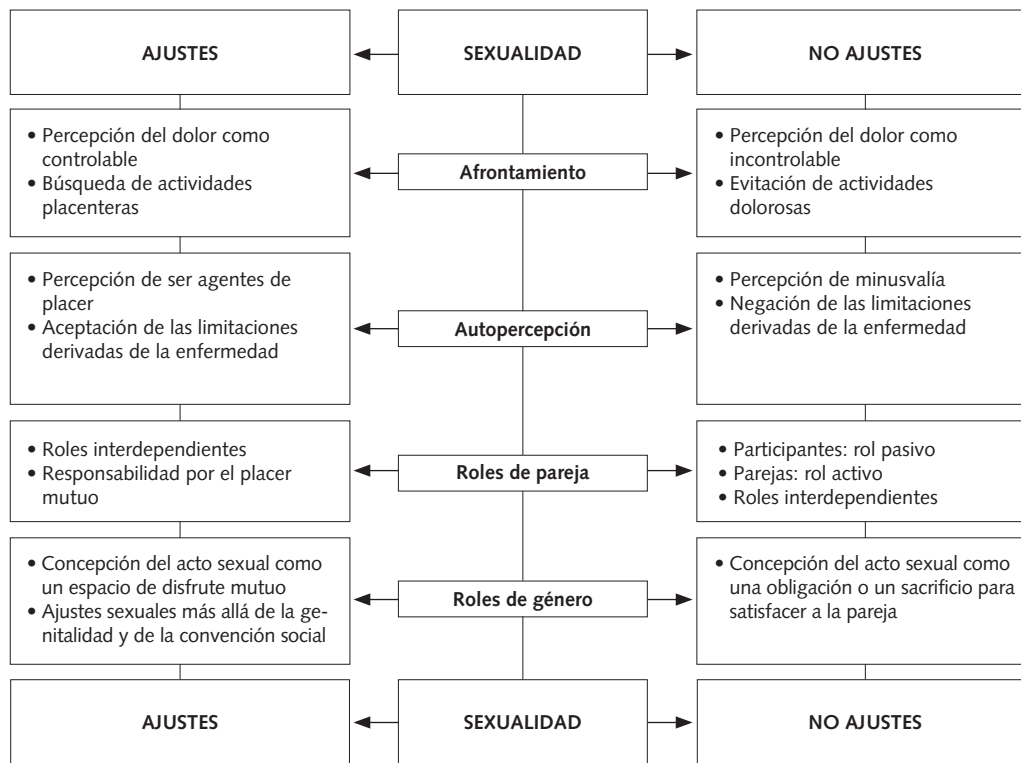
AJUSTES

SEXUALIDAD

NO AJUSTES

• Percepción del dolor como controlable
• Búsqueda de actividades placenteras

Afrontamiento

• Percepción del dolor como incontrolable
• Evitación de actividades dolorosas

• Percepción de ser agentes de placer
• Aceptación de las limitaciones derivadas de la enfermedad

Autopercepción

• Percepción de minusvalía
• Negación de las limitaciones derivadas de la enfermedad

• Roles interdependientes
• Responsabilidad por el placer mutuo

Roles de pareja

• Participantes: rol pasivo
• Parejas: rol activo
• Roles interdependientes

• Concepción del acto sexual como un espacio de disfrute mutuo
• Ajustes sexuales más allá de la genitalidad y de la convención social

Roles de género

• Concepción del acto sexual como una obligación o un sacrificio para satisfacer a la pareja

AJUSTES

SEXUALIDAD

NO AJUSTES